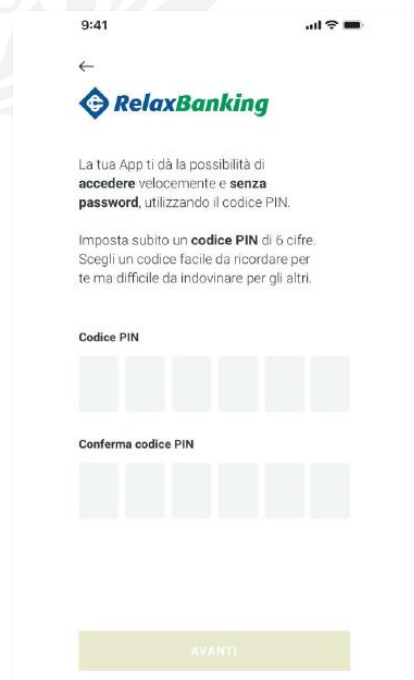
9:41

←

RelaxBanking

La tua App ti dà la possibilità di accedere velocemente e senza password, utilizzando il codice PIN.

Imposta subito un codice PIN di 6 cifre. Scegli un codice facile da ricordare per te ma difficile da indovinare per gli altri.

Codice PIN

Conferma codice PIN

AVANTI